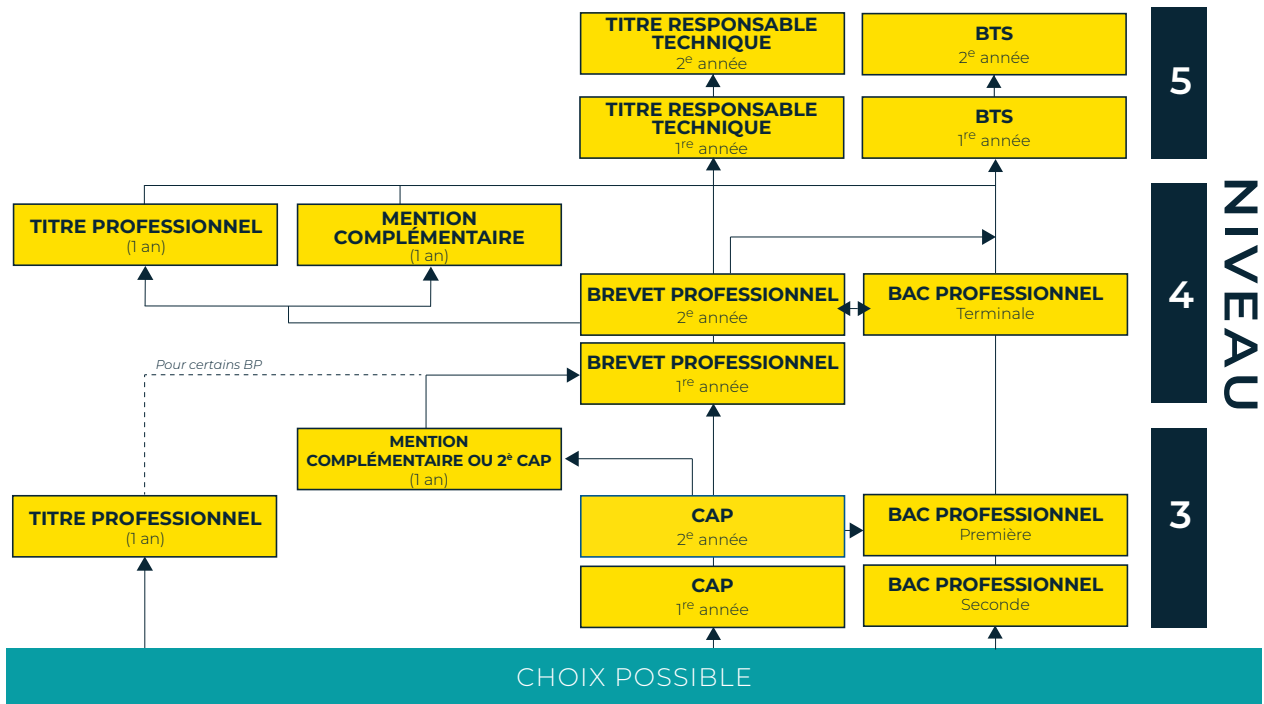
TITRE RESPONSABLE TECHNIQUE
$2^{e}$ année

BTS
$2^{e}$ année

5

TITRE RESPONSABLE TECHNIQUE
$1^{re}$ année

BTS
$1^{re}$ année

NIVEAU

TITRE PROFESSIONNEL
(1 an)

MENTION COMPLÉMENTAIRE
(1 an)

BREVET PROFESSIONNEL
$2^{e}$ année

BAC PROFESSIONNEL
Terminale

4

Pour certains BP

BREVET PROFESSIONNEL
$1^{re}$ année

MENTION COMPLÉMENTAIRE OU $2^{e}$ CAP
(1 an)

TITRE PROFESSIONNEL
(1 an)

CAP
$2^{e}$ année

BAC PROFESSIONNEL
Première

3

CAP
$1^{re}$ année

BAC PROFESSIONNEL
Seconde

CHOIX POSSIBLE